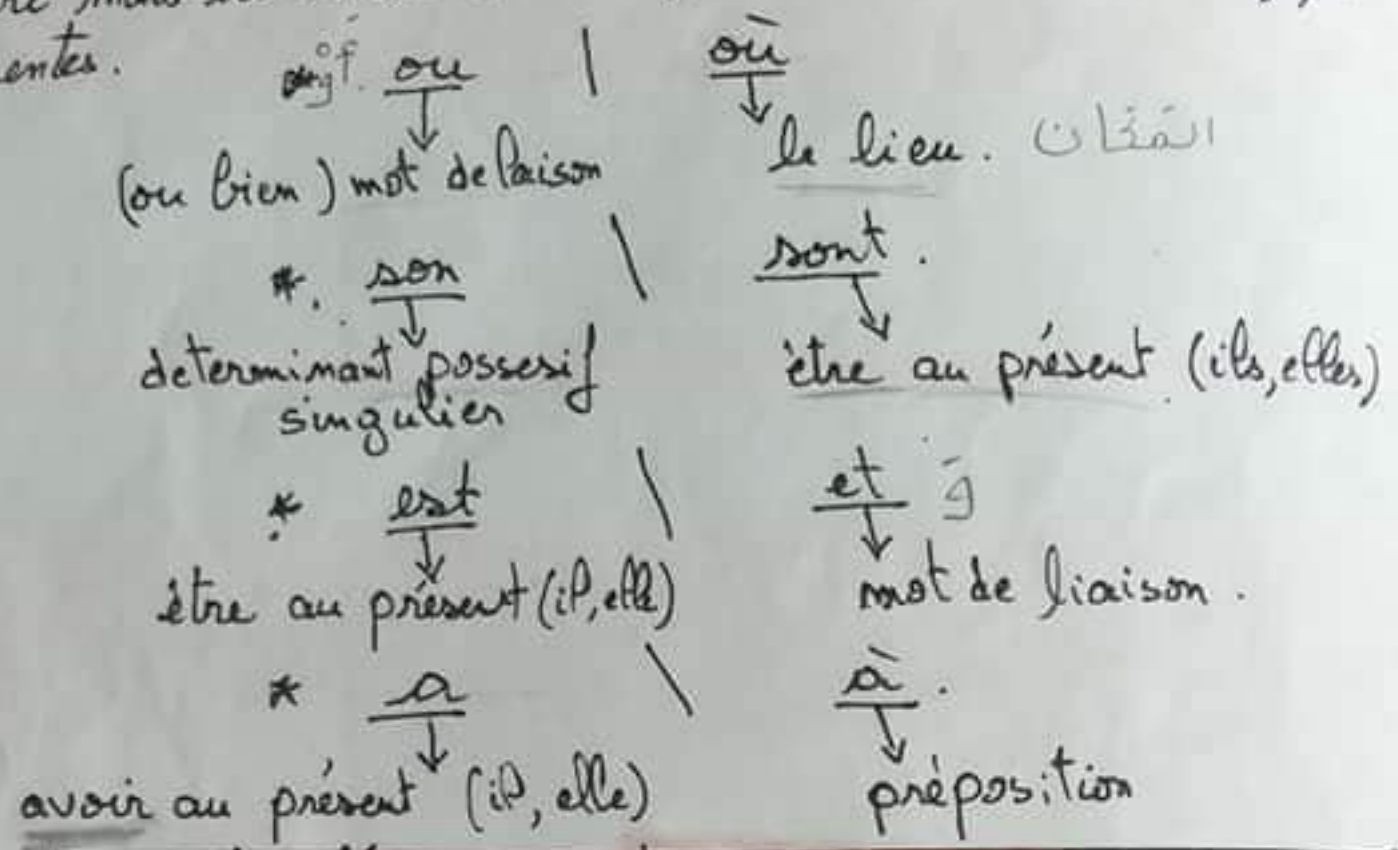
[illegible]
entes. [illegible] ou | où
(ou bien) mot de liaison | le lieu. المكان
*. son | sont.
determinant possesif singulier | être au présent (ils, elles)
* est | et و
être au présent (il, elle) | mot de liaison.
* a | à.
avoir au présent (il, elle) | préposition